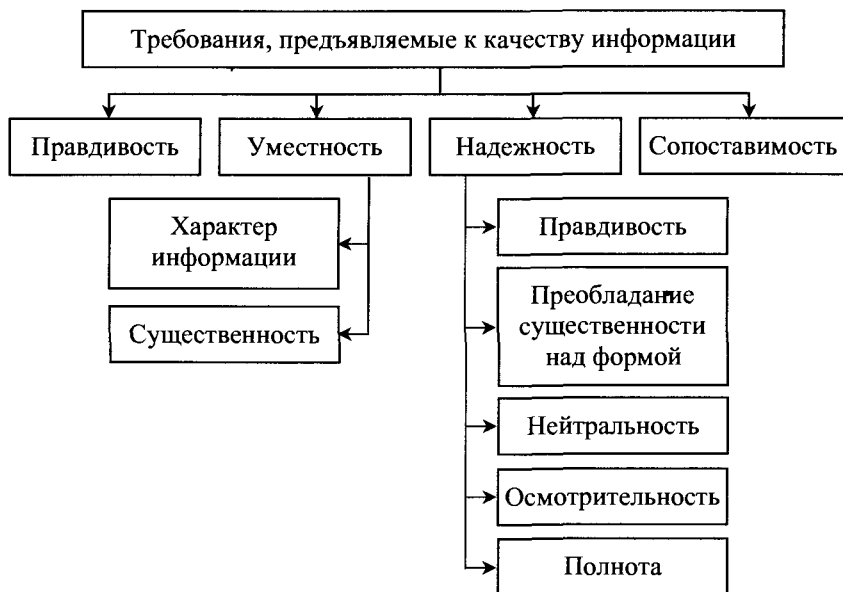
Требования, предъявляемые к качеству информации

Правдивость

Уместность

Надежность

Сопоставимость

Характер информации

Существенность

Правдивость

Преобладание существенности над формой

Нейтральность

Осмотрительность

Полнота